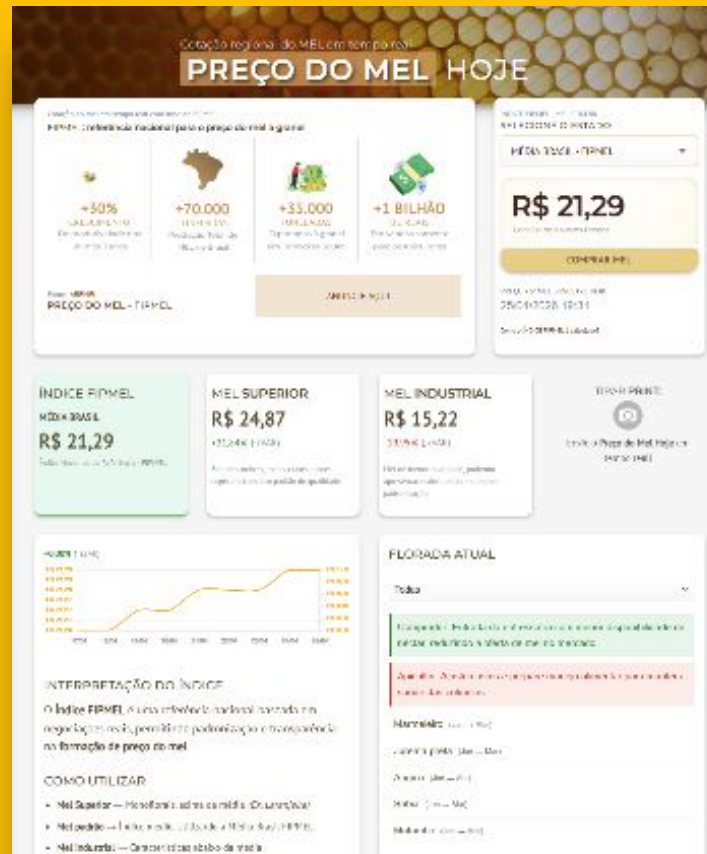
Cotação regional do MEL em tempo real

PREÇO DO MEL HOJE

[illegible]

FIPMEL | referência nacional para o preço do mel a granel

+30%
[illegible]

+70.000
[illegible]

+35.000
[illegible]

+1 BILHÃO
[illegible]

PREÇO DO MEL - FIPMEL

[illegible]

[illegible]

MÉDIA BRASIL - FIPMEL

R$ 21,29

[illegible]

COMPRAR MEL

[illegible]
25/04/2025 10:31

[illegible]

ÍNDICE FIPMEL
MÉDIA BRASIL
R$ 21,29
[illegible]

MEL SUPERIOR
R$ 24,87
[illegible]
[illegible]

MEL INDUSTRIAL
R$ 15,22
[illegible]
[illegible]

TIRAR PRINT
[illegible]

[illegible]

INTERPRETAÇÃO DO ÍNDICE

O Índice FIPMEL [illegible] na formação de preço do mel

COMO UTILIZAR

• Mel Superior — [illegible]
• Mel padrão — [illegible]
• Mel Industrial — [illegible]

FLORADA ATUAL

Todas

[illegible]

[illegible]

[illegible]
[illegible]
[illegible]
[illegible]
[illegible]